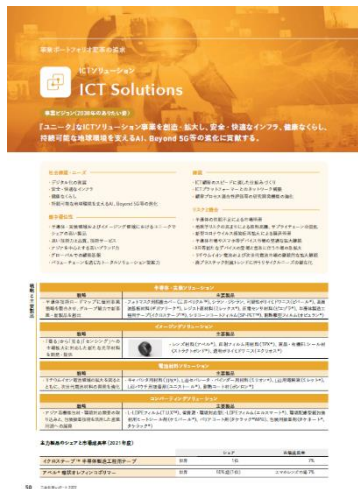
事業ポートフォリオ変革の推進

ICTソリューション

ICT Solutions

事業ビジョン(2030年のありたい姿)

「ユニーク」なICTソリューション事業を創出・拡大し、安全・快適なインフラ、健康なくらし、持続可能な地球環境を支えるAI、Beyond 5G等の進化に貢献する。

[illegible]

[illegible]

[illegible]

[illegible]

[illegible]

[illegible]

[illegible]

主力製品のシェアと市場成長率(2021年度)

| | シェア | 市場成長率 |
|---|---|---|
| イカ・スティック半導体用テープ | 世界 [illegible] | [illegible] |
| アべル・偏光レンズ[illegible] | 世界 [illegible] | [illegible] |

58